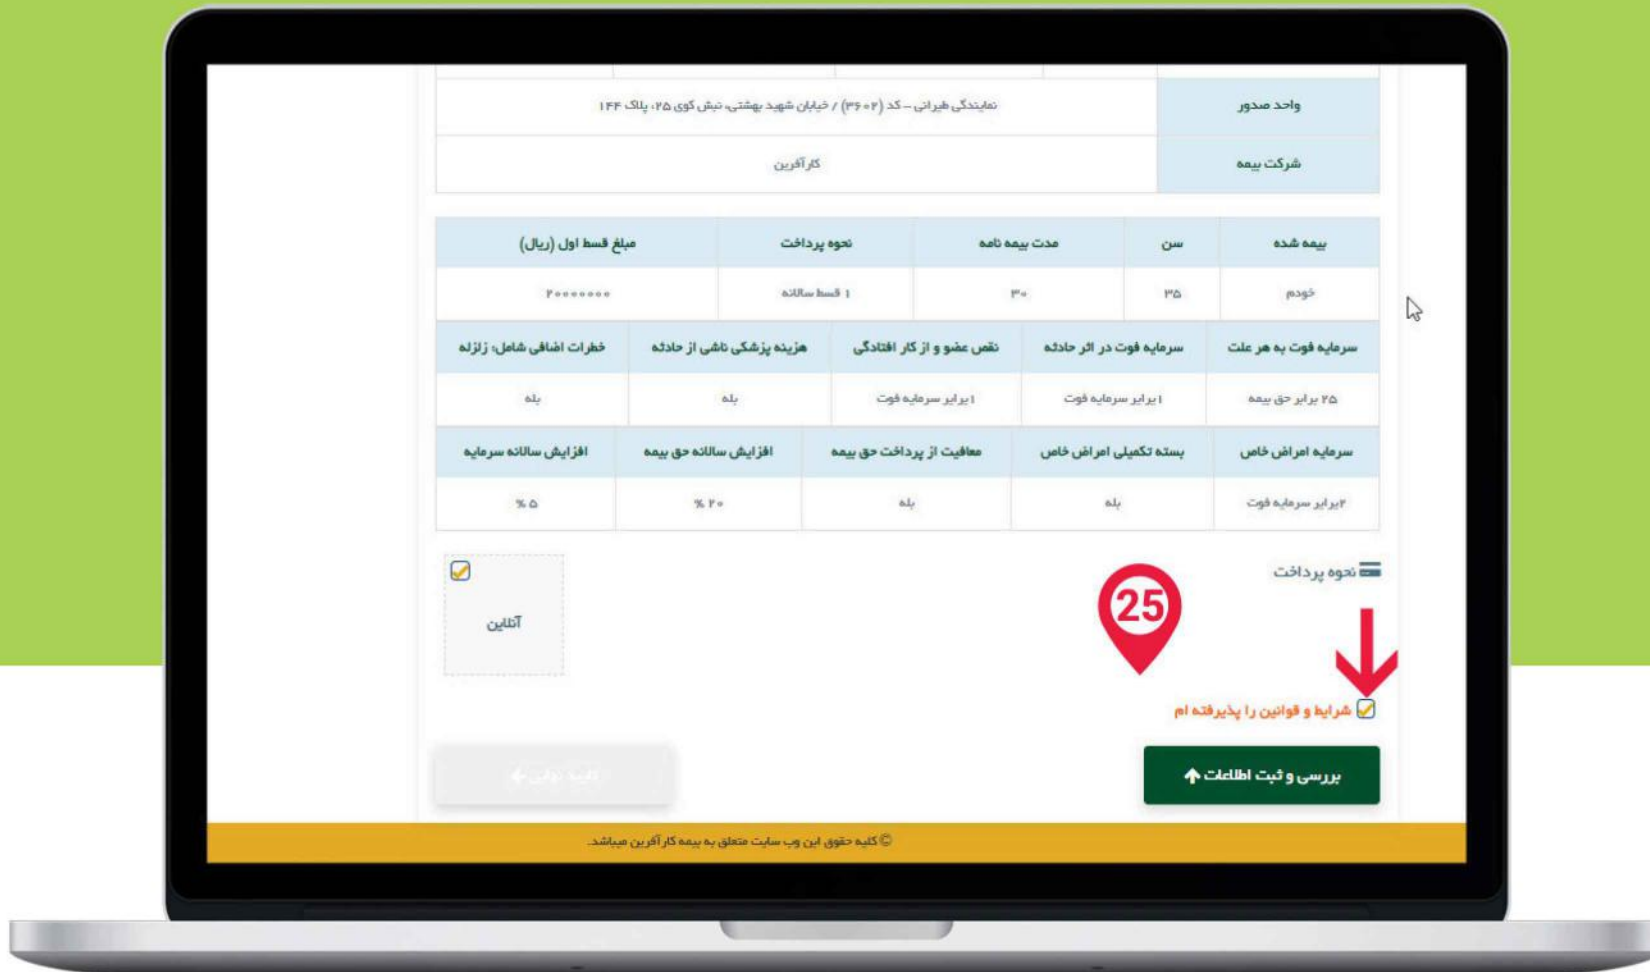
| واحد صدور | نمایندگی هیرانی – کد (۳۶۰۲) / خیابان شهید بهشتی، نبش کوی ۲۵، پلاک ۱۴۴ |
|---|---|
| شرکت بیمه | کارآفرین |

| بیمه شده | سن | مدت بیمه نامه | نحوه پرداخت | مبلغ قسط اول (ریال) |
|---|---|---|---|---|
| خودم | ۳۵ | ۳۰ | ۱ قسط سالانه | ۲۰۰۰۰۰۰۰ |

| سرمایه فوت به هر علت | سرمایه فوت در اثر حادثه | نقص عضو و از کار افتادگی | هزینه پزشکی ناشی از حادثه | خطرات اضافی شامل: زلزله |
|---|---|---|---|---|
| ۲۵ برابر حق بیمه | ۱ برابر سرمایه فوت | ۱ برابر سرمایه فوت | بله | بله |

| سرمایه امراض خاص | بسته تکمیلی امراض خاص | معافیت از پرداخت حق بیمه | افزایش سالانه حق بیمه | افزایش سالانه سرمایه |
|---|---|---|---|---|
| ۲ برابر سرمایه فوت | بله | بله | ٪ ۲۰ | ٪ ۵ |

نحوه پرداخت

آنلاین

25

شرایط و قوانین را پذیرفته ام

بررسی و ثبت اطلاعات

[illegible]

© کلیه حقوق این وب سایت متعلق به بیمه کارآفرین میباشد.